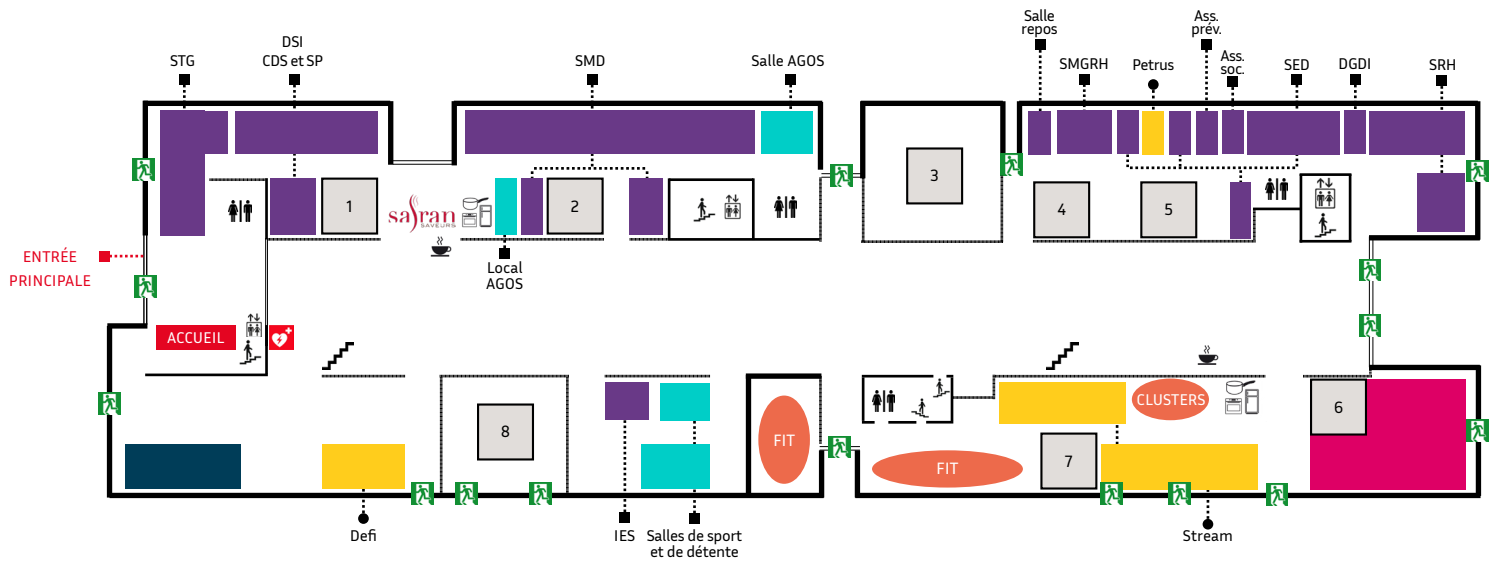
STG
DSI
CDS et SP
SMD
Salle AGOS
Salle repos
SMGRH
Petrus
Ass. prév.
Ass. soc.
SED
DGDI
SRH
1
safran
SAVEURS
2
3
4
5
Local AGOS
ENTRÉE PRINCIPALE
ACCUEIL
8
FIT
FIT
CLUSTERS
7
6
Defi
IES
Salles de sport et de détente
Stream